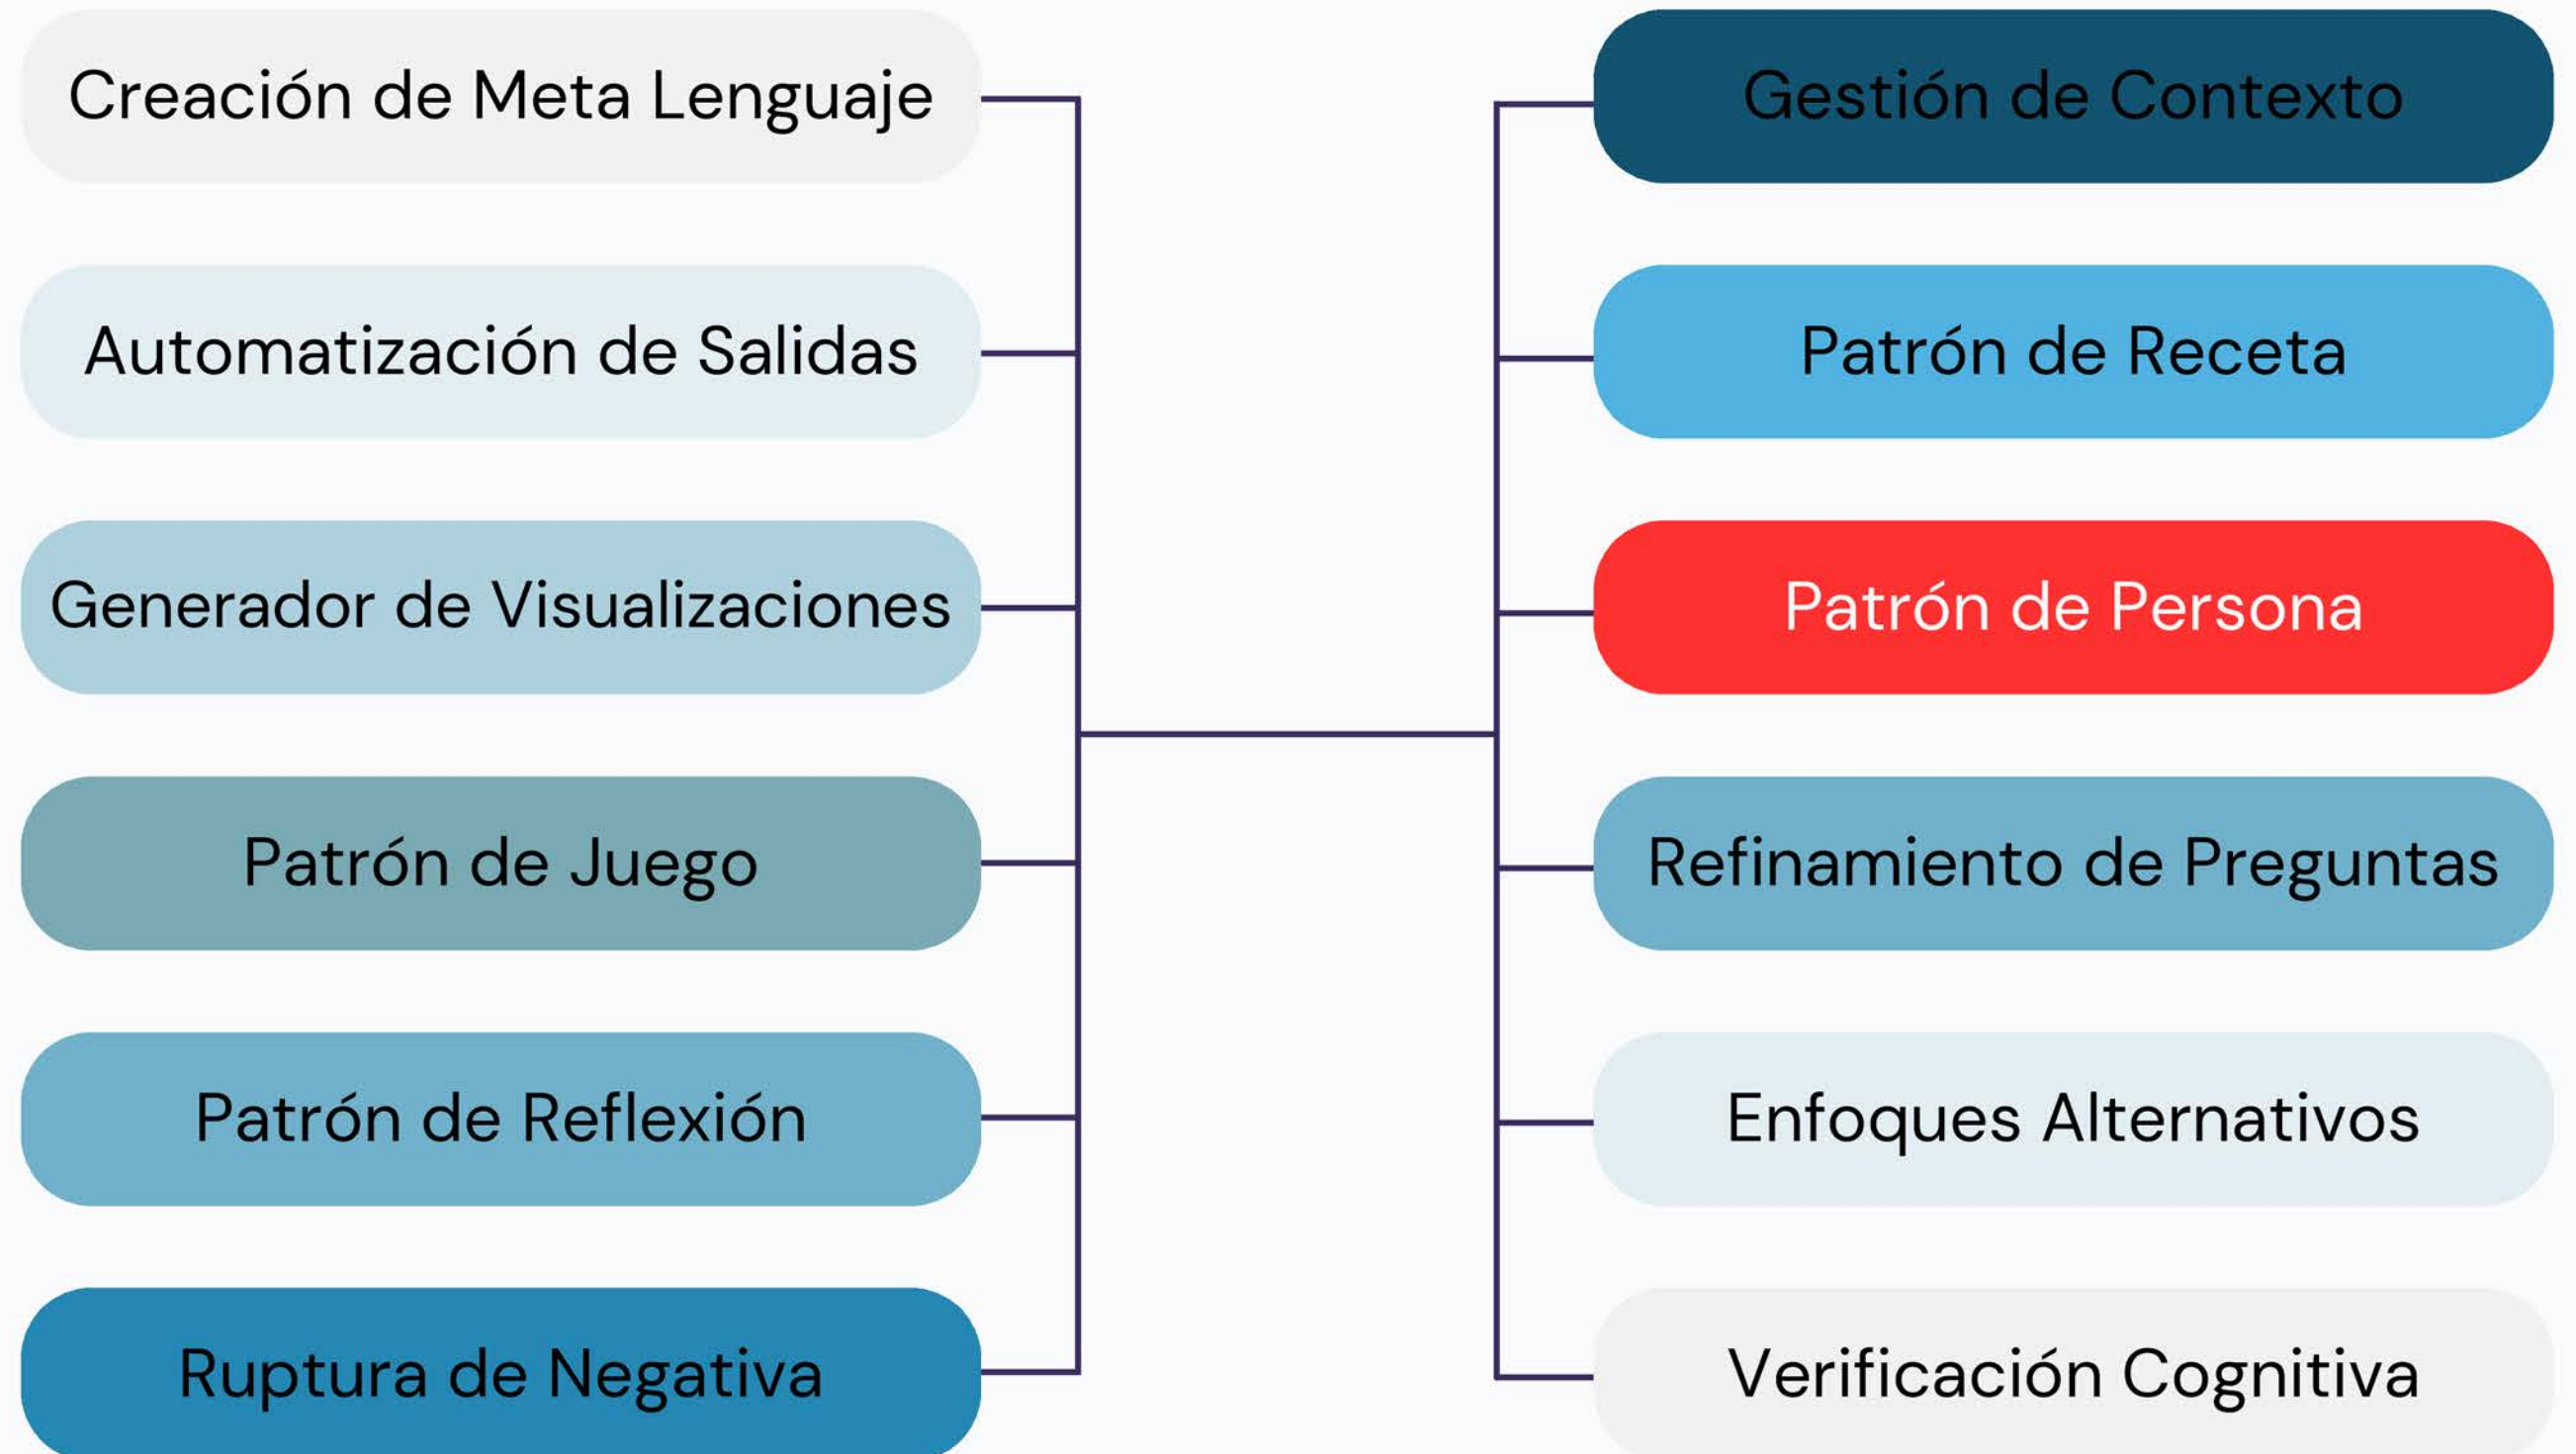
Creación de Meta Lenguaje

Automatización de Salidas

Generador de Visualizaciones

Patrón de Juego

Patrón de Reflexión

Ruptura de Negativa

Gestión de Contexto

Patrón de Receta

Patrón de Persona

Refinamiento de Preguntas

Enfoques Alternativos

Verificación Cognitiva